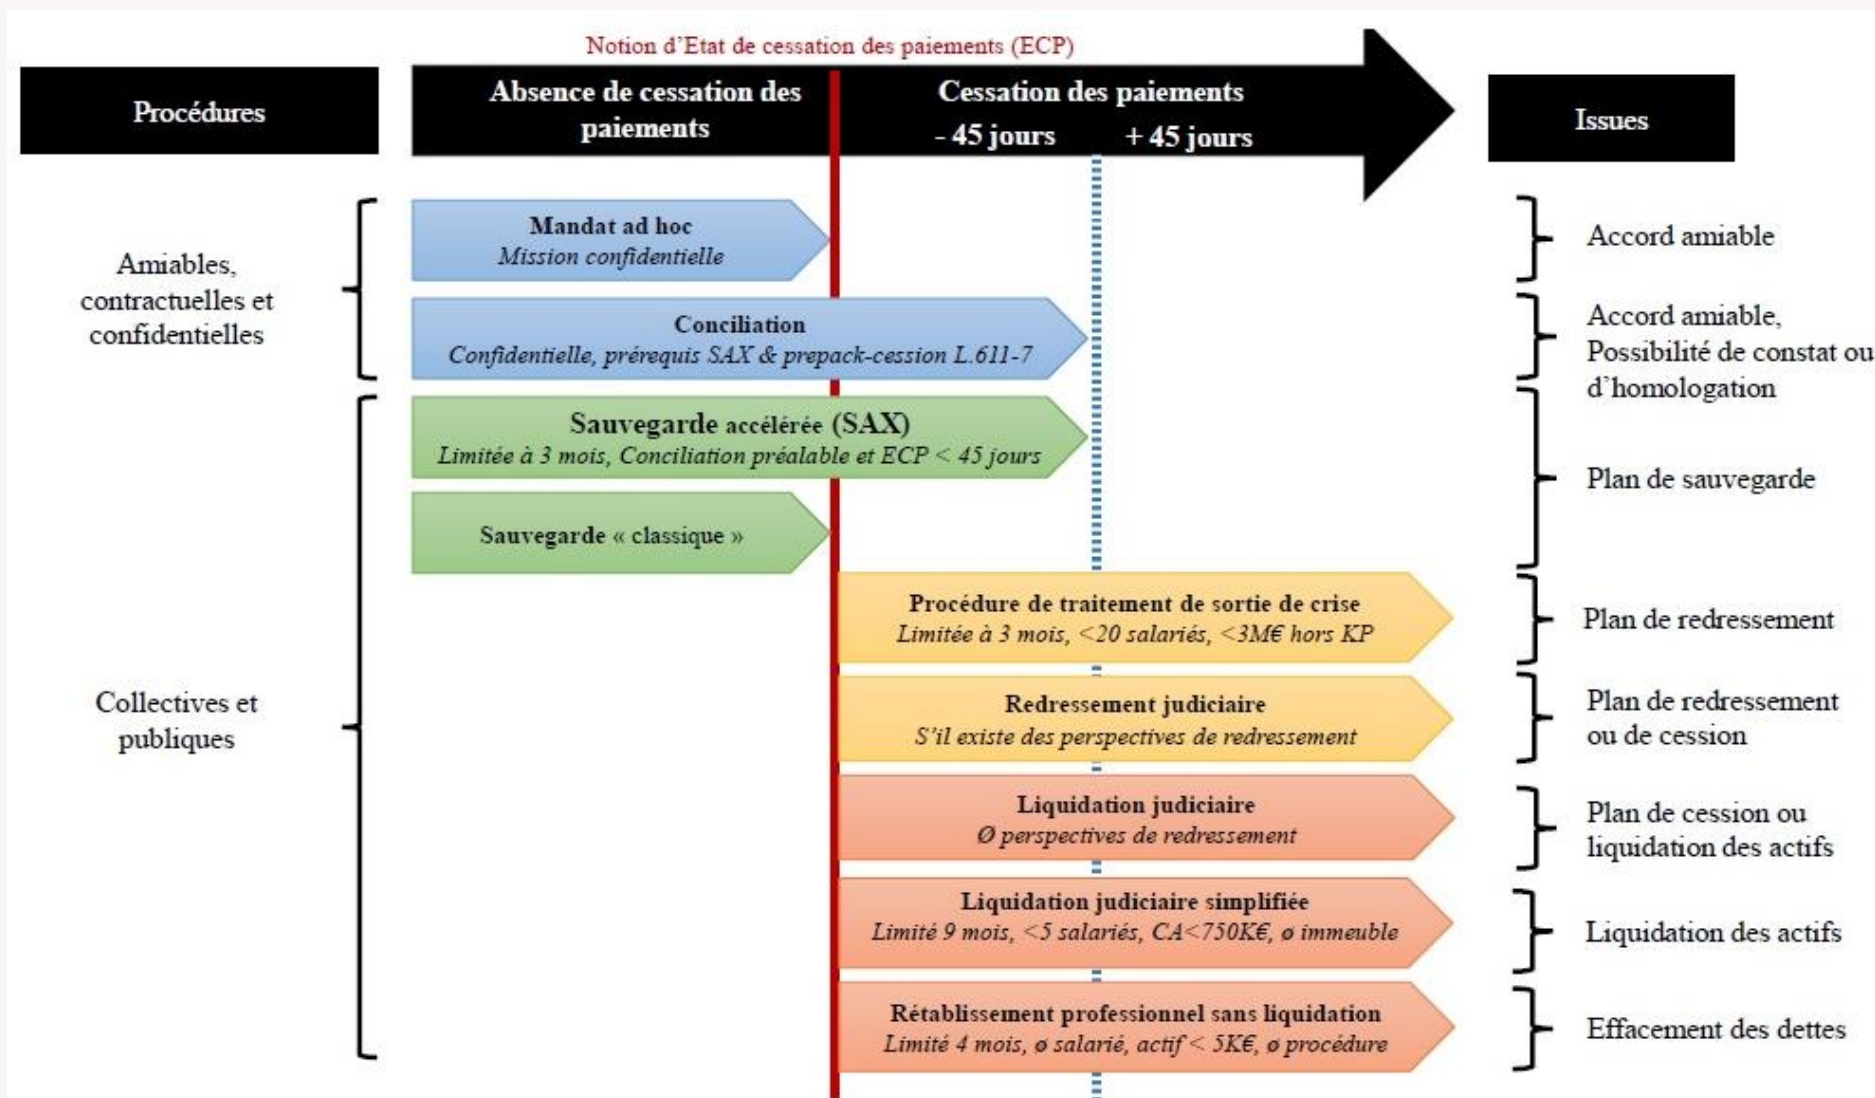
Notion d'Etat de cessation des paiements (ECP)

Procédures

Absence de cessation des paiements

Cessation des paiements

- 45 jours

+ 45 jours

Issues

Amiables, contractuelles et confidentielles

Mandat ad hoc
*Mission confidentielle*

Accord amiable

Conciliation
*Confidentielle, prérequis SAX & prepack-cession L.611-7*

Accord amiable, Possibilité de constat ou d'homologation

Collectives et publiques

Sauvegarde accélérée (SAX)
*Limitée à 3 mois, Conciliation préalable et ECP < 45 jours*

Sauvegarde « classique »

Plan de sauvegarde

Procédure de traitement de sortie de crise
*Limitée à 3 mois, <20 salariés, <3M€ hors KP*

Plan de redressement

Redressement judiciaire
*S'il existe des perspectives de redressement*

Plan de redressement ou de cession

Liquidation judiciaire
*Ø perspectives de redressement*

Plan de cession ou liquidation des actifs

Liquidation judiciaire simplifiée
*Limité 9 mois, <5 salariés, CA<750K€, ø immeuble*

Liquidation des actifs

Rétablissement professionnel sans liquidation
*Limité 4 mois, ø salarié, actif < 5K€, ø procédure*

Effacement des dettes